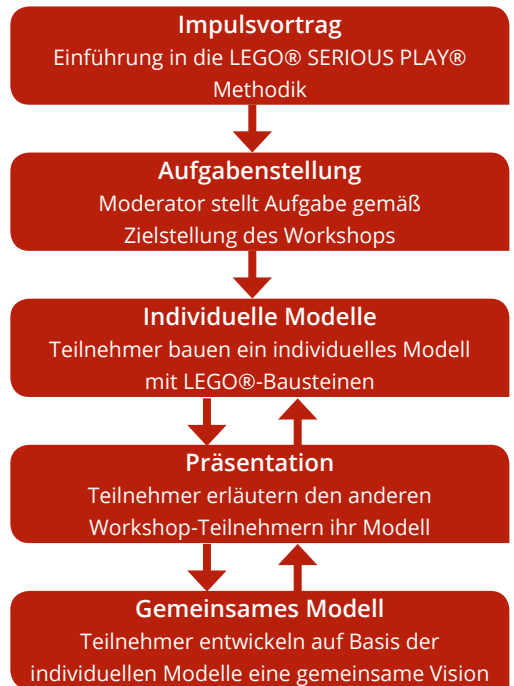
Impulsvortrag
Einführung in die LEGO® SERIOUS PLAY® Methodik

Aufgabenstellung
Moderator stellt Aufgabe gemäß Zielstellung des Workshops

Individuelle Modelle
Teilnehmer bauen ein individuelles Modell mit LEGO®-Bausteinen

Präsentation
Teilnehmer erläutern den anderen Workshop-Teilnehmern ihr Modell

Gemeinsames Modell
Teilnehmer entwickeln auf Basis der individuellen Modelle eine gemeinsame Vision